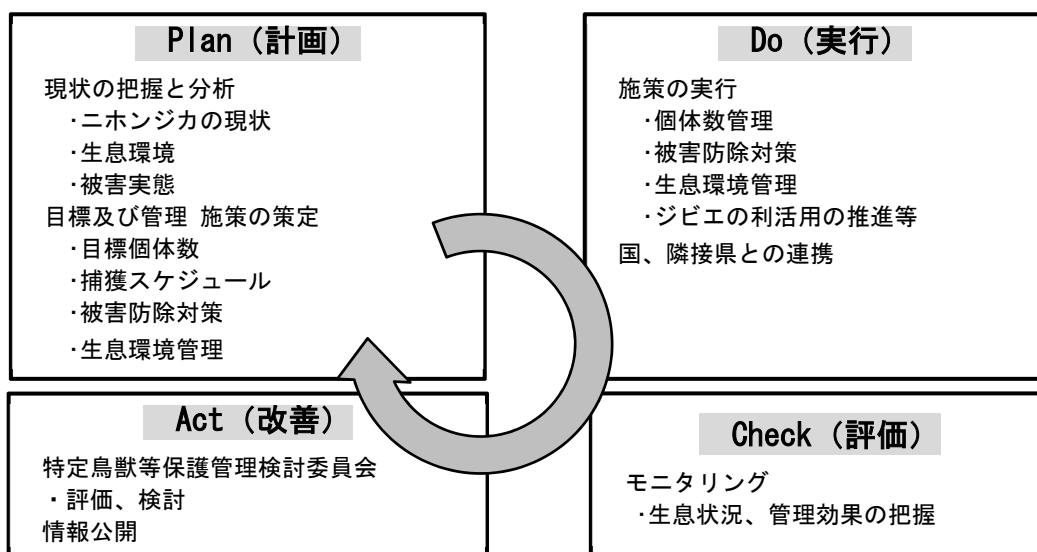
Plan（計画）

現状の把握と分析
·ニホンジカの現状
·生息環境
·被害実態
目標及び管理 施策の策定
·目標個体数
·捕獲スケジュール
·被害防除対策
·生息環境管理

Do（実行）

施策の実行
·個体数管理
·被害防除対策
·生息環境管理
·ジビエの利活用の推進等
国、隣接県との連携

Act（改善）

特定鳥獣等保護管理検討委員会
・評価、検討
情報公開

Check（評価）

モニタリング
·生息状況、管理効果の把握